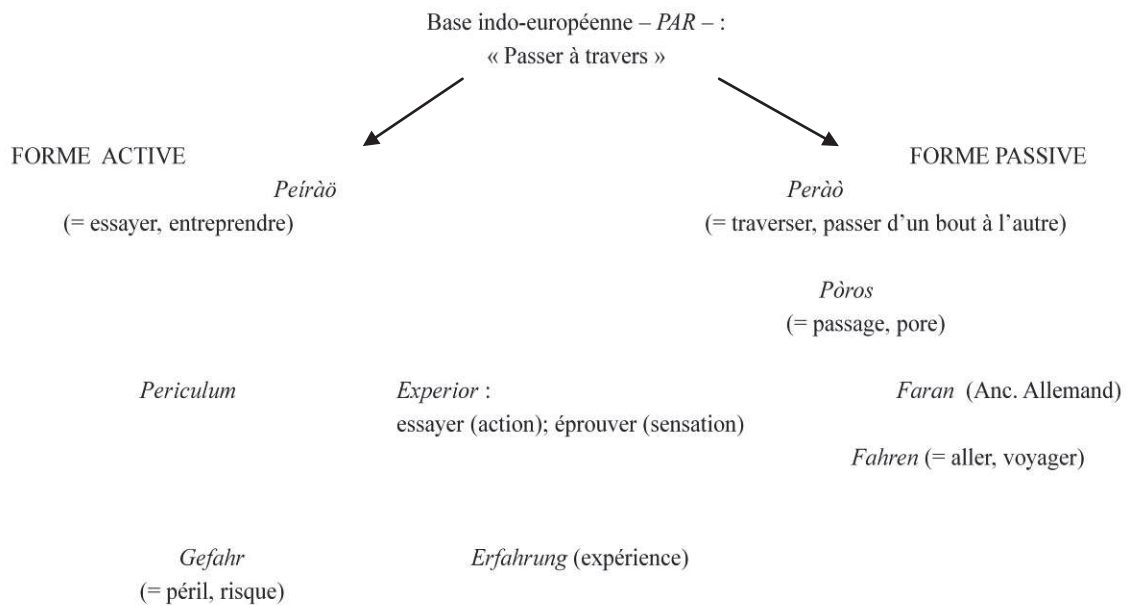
Base indo-européenne – *PAR* – :
« Passer à travers »

FORME ACTIVE

*Peíràö*
(= essayer, entreprendre)

FORME PASSIVE

*Peràò*
(= traverser, passer d'un bout à l'autre)

*Pòros*
(= passage, pore)

*Periculum*

*Experior* :
essayer (action); éprouver (sensation)

*Faran* (Anc. Allemand)

*Fahren* (= aller, voyager)

*Gefahr*
(= péril, risque)

*Erfahrung* (expérience)